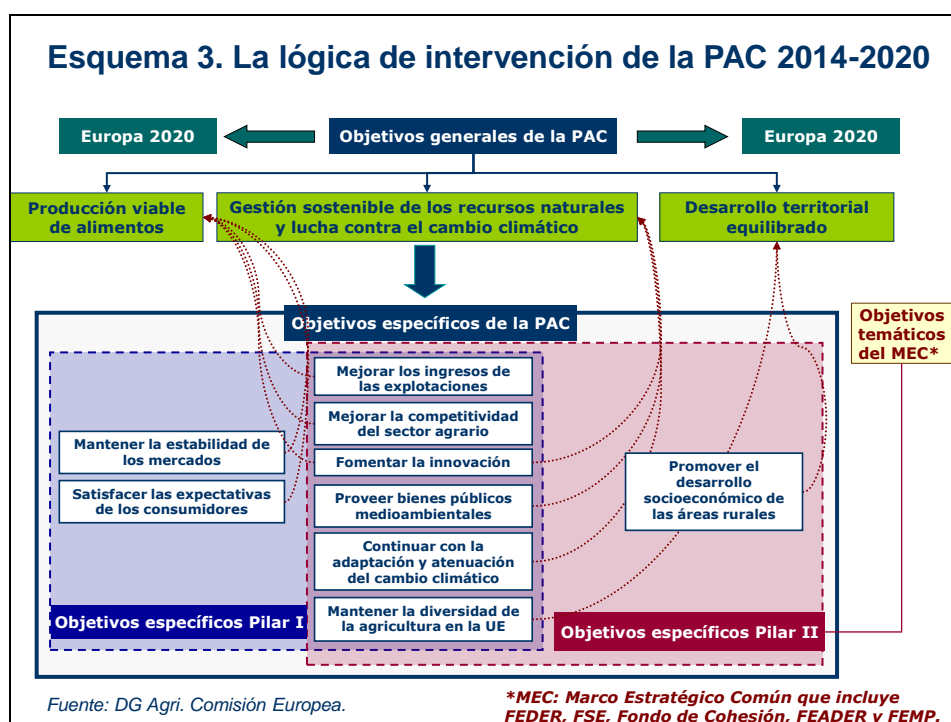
Esquema 3. La lógica de intervención de la PAC 2014-2020

Europa 2020

Objetivos generales de la PAC

Europa 2020

Producción viable de alimentos

Gestión sostenible de los recursos naturales y lucha contra el cambio climático

Desarrollo territorial equilibrado

Objetivos específicos de la PAC

Objetivos temáticos del MEC*

Mejorar los ingresos de las explotaciones

Mejorar la competitividad del sector agrario

Mantener la estabilidad de los mercados

Fomentar la innovación

Promover el desarrollo socioeconómico de las áreas rurales

Satisfacer las expectativas de los consumidores

Proveer bienes públicos medioambientales

Continuar con la adaptación y atenuación del cambio climático

Mantener la diversidad de la agricultura en la UE

Objetivos específicos Pilar I

Objetivos específicos Pilar II

Fuente: DG Agri. Comisión Europea.

*MEC: Marco Estratégico Común que incluye FEDER, FSE, Fondo de Cohesión, FEADER y FEMP.